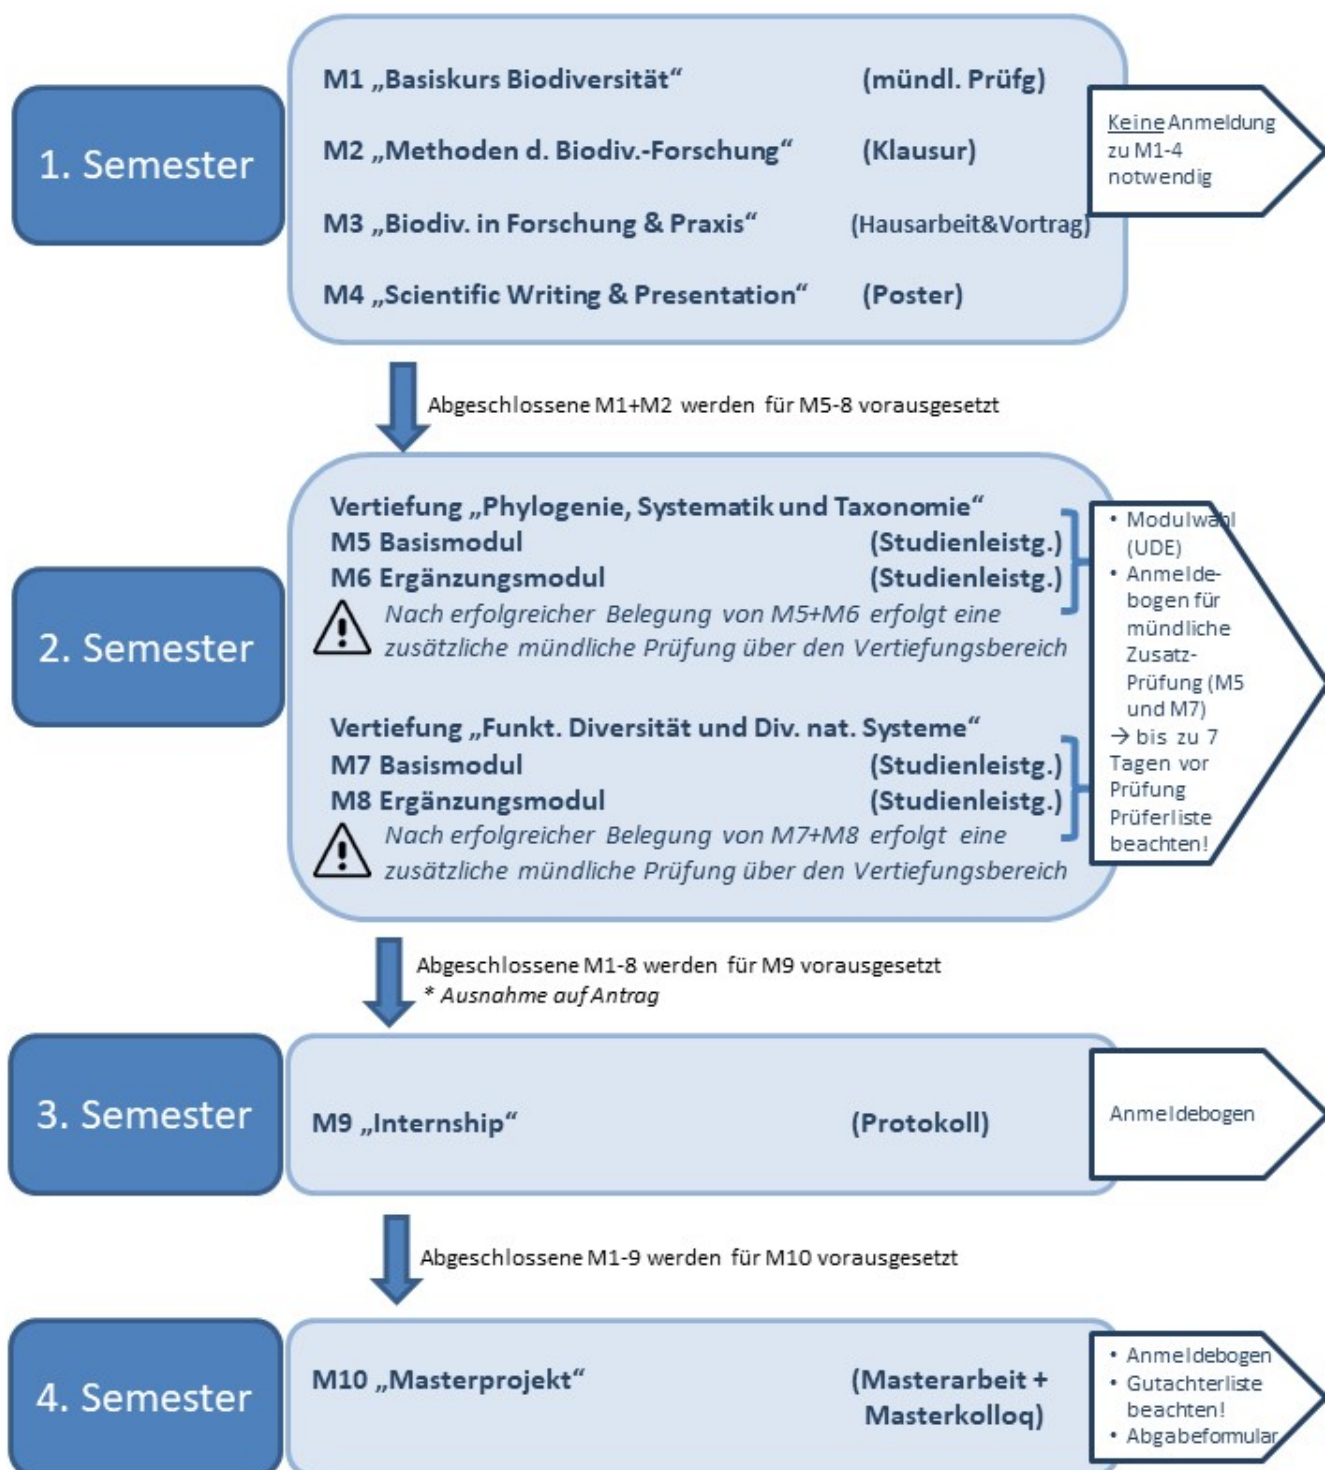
1. Semester

M1 „Basiskurs Biodiversität“ (mündl. Prüfg)

M2 „Methoden d. Biodiv.-Forschung“ (Klausur)

M3 „Biodiv. in Forschung & Praxis“ (Hausarbeit&Vortrag)

M4 „Scientific Writing & Presentation“ (Poster)

Keine Anmeldung zu M1-4 notwendig

Abgeschlossene M1+M2 werden für M5-8 vorausgesetzt

2. Semester

Vertiefung „Phylogenie, Systematik und Taxonomie“
M5 Basismodul (Studienleistg.)
M6 Ergänzungsmodul (Studienleistg.)
Nach erfolgreicher Belegung von M5+M6 erfolgt eine zusätzliche mündliche Prüfung über den Vertiefungsbereich

Vertiefung „Funkt. Diversität und Div. nat. Systeme“
M7 Basismodul (Studienleistg.)
M8 Ergänzungsmodul (Studienleistg.)
Nach erfolgreicher Belegung von M7+M8 erfolgt eine zusätzliche mündliche Prüfung über den Vertiefungsbereich

• Modulwahl (UDE)
• Anmeldebogen für mündliche Zusatz-Prüfung (M5 und M7)
→ bis zu 7 Tagen vor Prüfung
Prüferliste beachten!

Abgeschlossene M1-8 werden für M9 vorausgesetzt
* Ausnahme auf Antrag

3. Semester

M9 „Internship“ (Protokoll)

Anmeldebogen

Abgeschlossene M1-9 werden für M10 vorausgesetzt

4. Semester

M10 „Masterprojekt“ (Masterarbeit + Masterkolloq)

• Anmeldebogen
• Gutachterliste beachten!
• Abgabeformular